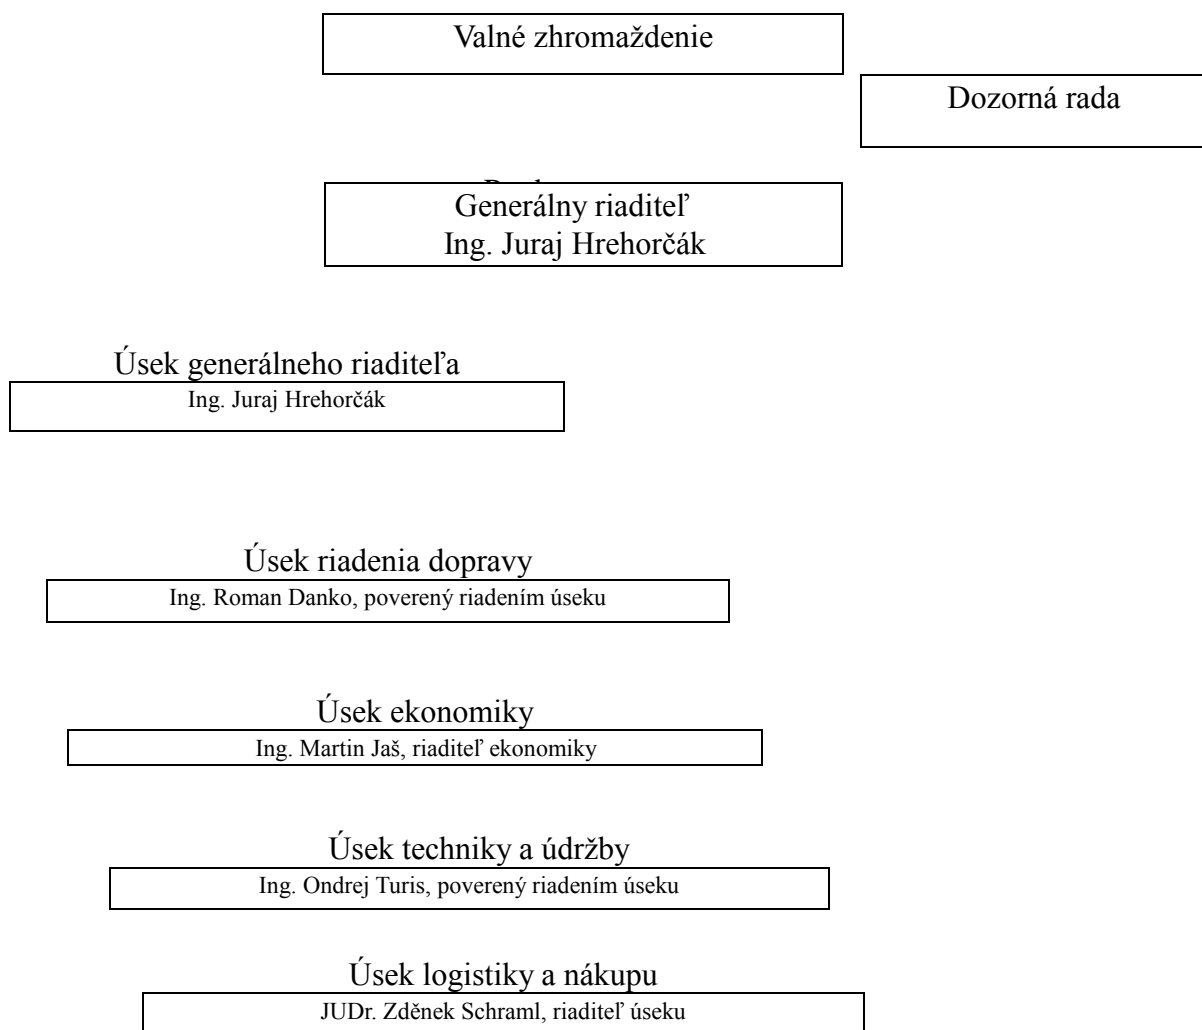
Valné zhromaždenie

Dozorná rada

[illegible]

Generálny riaditeľ
Ing. Juraj Hrehorčák

Úsek generálneho riaditeľa
Ing. Juraj Hrehorčák

Úsek riadenia dopravy
Ing. Roman Danko, poverený riadením úseku

Úsek ekonomiky
Ing. Martin Jaš, riaditeľ ekonomiky

Úsek techniky a údržby
Ing. Ondrej Turis, poverený riadením úseku

Úsek logistiky a nákupu
JUDr. Zděnek Schraml, riaditeľ úseku